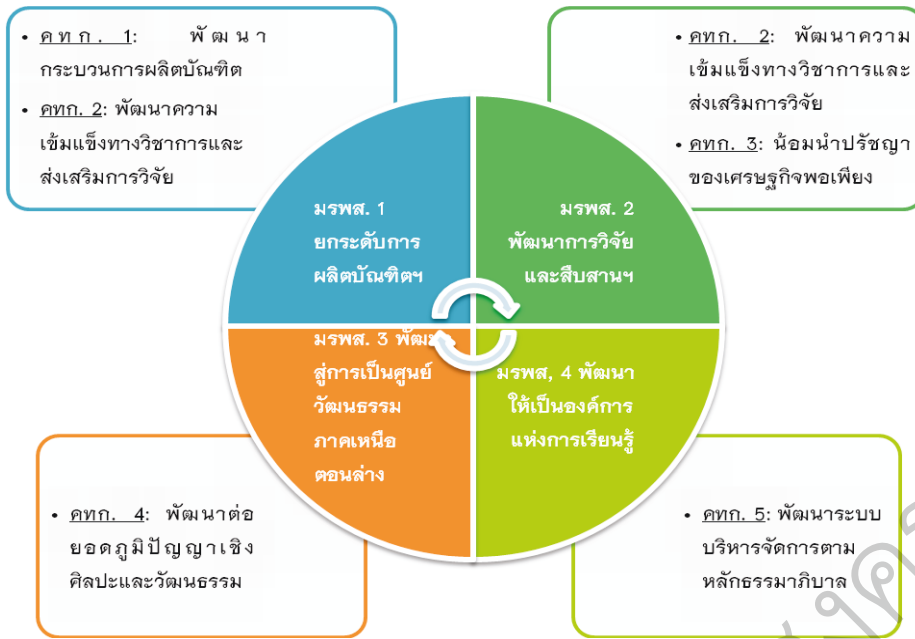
• คทก. 1: พัฒนากระบวนการผลิตบัณฑิต
• คทก. 2: พัฒนาความเข้มแข็งทางวิชาการและส่งเสริมการวิจัย

• คทก. 2: พัฒนาความเข้มแข็งทางวิชาการและส่งเสริมการวิจัย
• คทก. 3: น้อมนำปรัชญาของเศรษฐกิจพอเพียง

มรพส. 1 ยกระดับการผลิตบัณฑิตฯ

มรพส. 2 พัฒนาการวิจัยและสืบสานฯ

มรพส. 3 พัฒนสู่การเป็นศูนย์วัฒนธรรมภาคเหนือตอนล่าง

มรพส, 4 พัฒนาให้เป็นองค์การแห่งการเรียนรู้

• คทก. 4: พัฒนาต่อยอดภูมิปัญญาเชิงศิลปะและวัฒนธรรม

• คทก. 5: พัฒนาระบบบริหารจัดการตามหลักธรรมาภิบาล